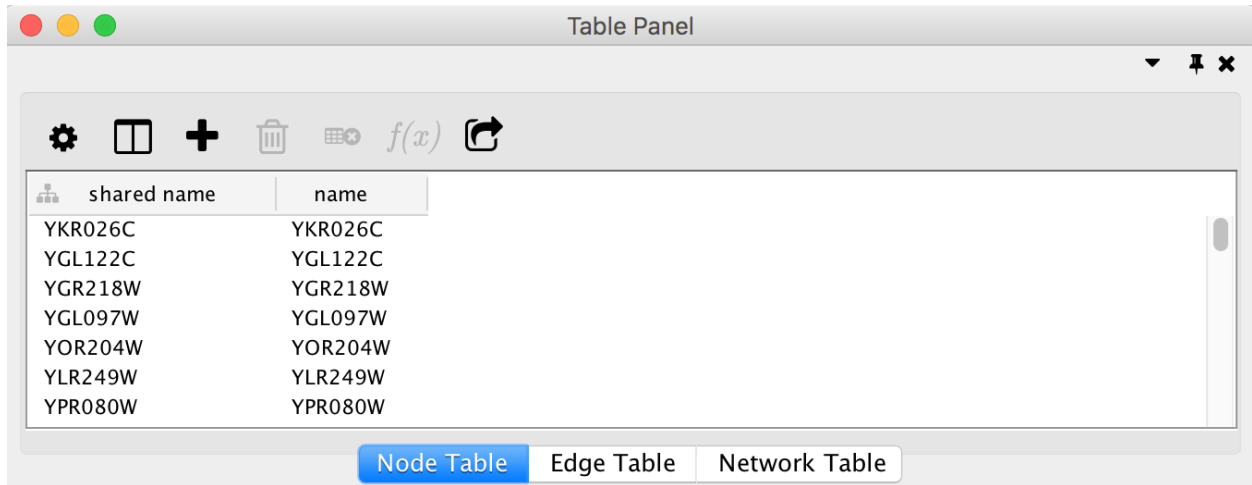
Table Panel

$f(x)$

| shared name | name |
|---|---|
| YKR026C | YKR026C |
| YGL122C | YGL122C |
| YGR218W | YGR218W |
| YGL097W | YGL097W |
| YOR204W | YOR204W |
| YLR249W | YLR249W |
| YPR080W | YPR080W |

Node Table
Edge Table
Network Table